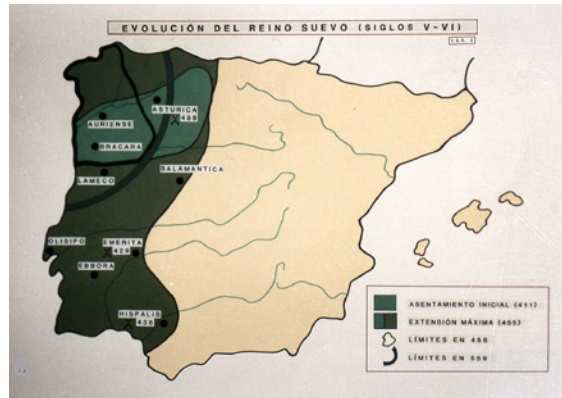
EVOLUCIÓN DEL REINO SUEVO (SIGLOS V-VI)

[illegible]

ASTURICA
456

AURIENSE

BRACARA

LAMECO

SALAMANTICA

OLISIPO

EMERITA
429

EBBORA

HISPALIS
438

ASENTAMIENTO INICIAL (411)
EXTENSIÓN MÁXIMA (455)
LÍMITES EN 456
LÍMITES EN 559